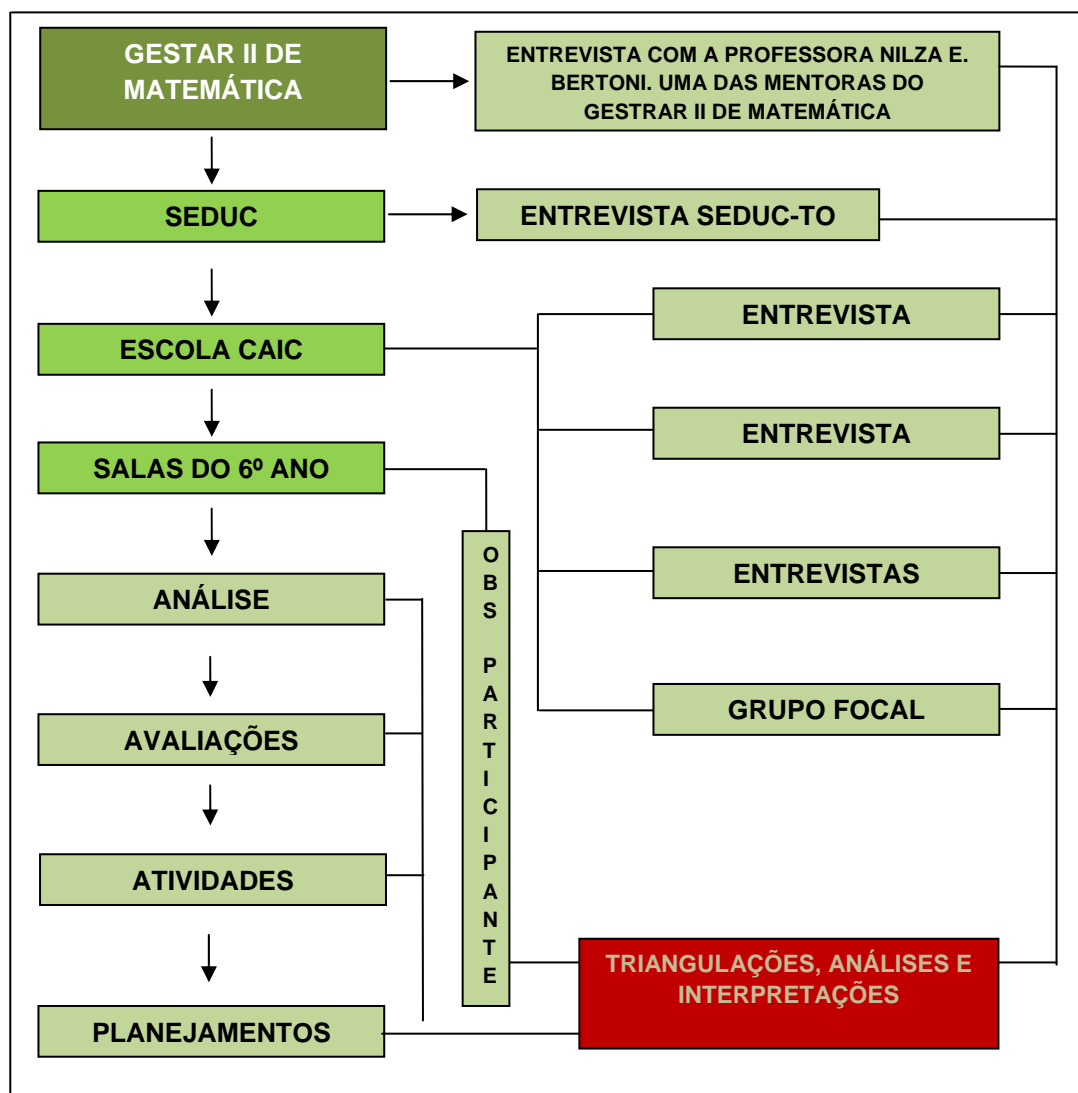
GESTAR II DE MATEMÁTICA

ENTREVISTA COM A PROFESSORA NILZA E. BERTONI. UMA DAS MENTORAS DO GESTRAR II DE MATEMÁTICA

SEDUC

ENTREVISTA SEDUC-TO

ESCOLA CAIC

ENTREVISTA

ENTREVISTA

SALAS DO 6º ANO

OBS PARTICIPANTE

ENTREVISTAS

ANÁLISE

GRUPO FOCAL

AVALIAÇÕES

ATIVIDADES

TRIANGULAÇÕES, ANÁLISES E INTERPRETAÇÕES

PLANEJAMENTOS